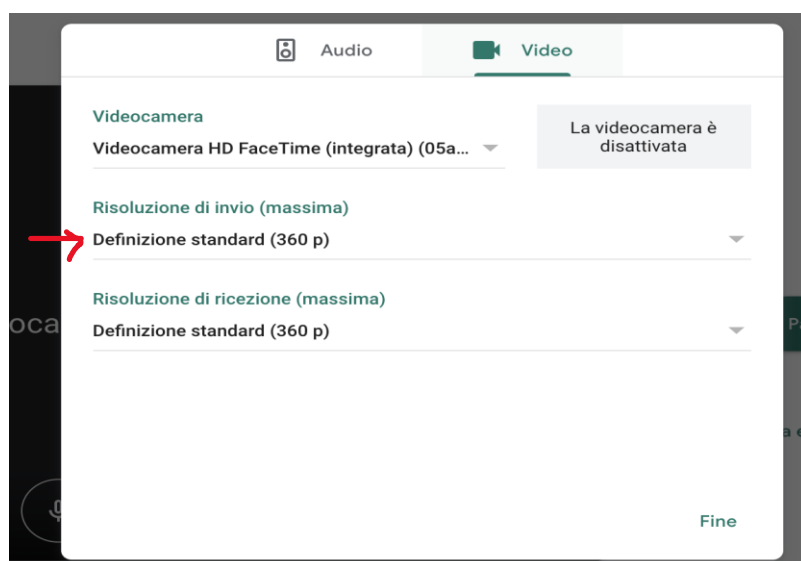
Audio

Video

Videocamera

Videocamera HD FaceTime (integrata) (05a...

La videocamera è disattivata

Risoluzione di invio (massima)

Definizione standard (360 p)

Risoluzione di ricezione (massima)

Definizione standard (360 p)

oca

P

a c

Fine